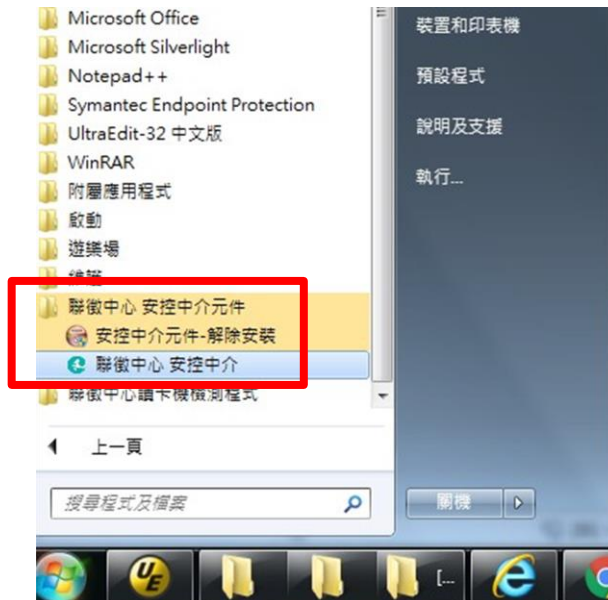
Microsoft Office
Microsoft Silverlight
Notepad++
Symantec Endpoint Protection
UltraEdit-32 中文版
WinRAR
附屬應用程式
啟動
遊樂場
維護
聯徵中心 安控中介元件
安控中介元件-解除安裝
聯徵中心 安控中介
聯徵中心讀卡機檢測程式
上一頁
搜尋程式及檔案

裝置和印表機
預設程式
說明及支援
執行...
關機
[...